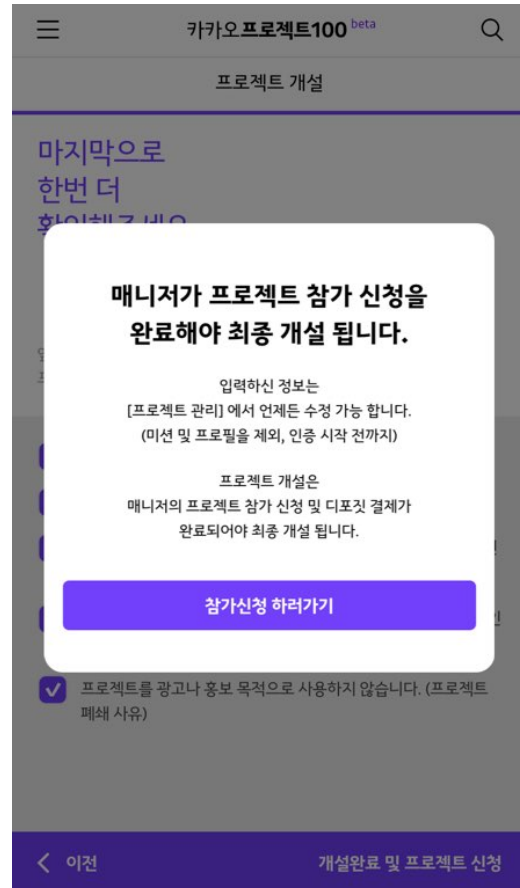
카카오프로젝트100 beta

프로젝트 개설

마지막으로
한번 더
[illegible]

매니저가 프로젝트 참가 신청을 완료해야 최종 개설 됩니다.

입력하신 정보는
[프로젝트 관리] 에서 언제든 수정 가능 합니다.
(미션 및 프로필을 제외, 인증 시작 전까지)

프로젝트 개설은
매니저의 프로젝트 참가 신청 및 디포짓 결제가
완료되어야 최종 개설 됩니다.

참가신청 하러가기

프로젝트를 광고나 홍보 목적으로 사용하지 않습니다. (프로젝트 폐쇄 사유)

이전

개설완료 및 프로젝트 신청